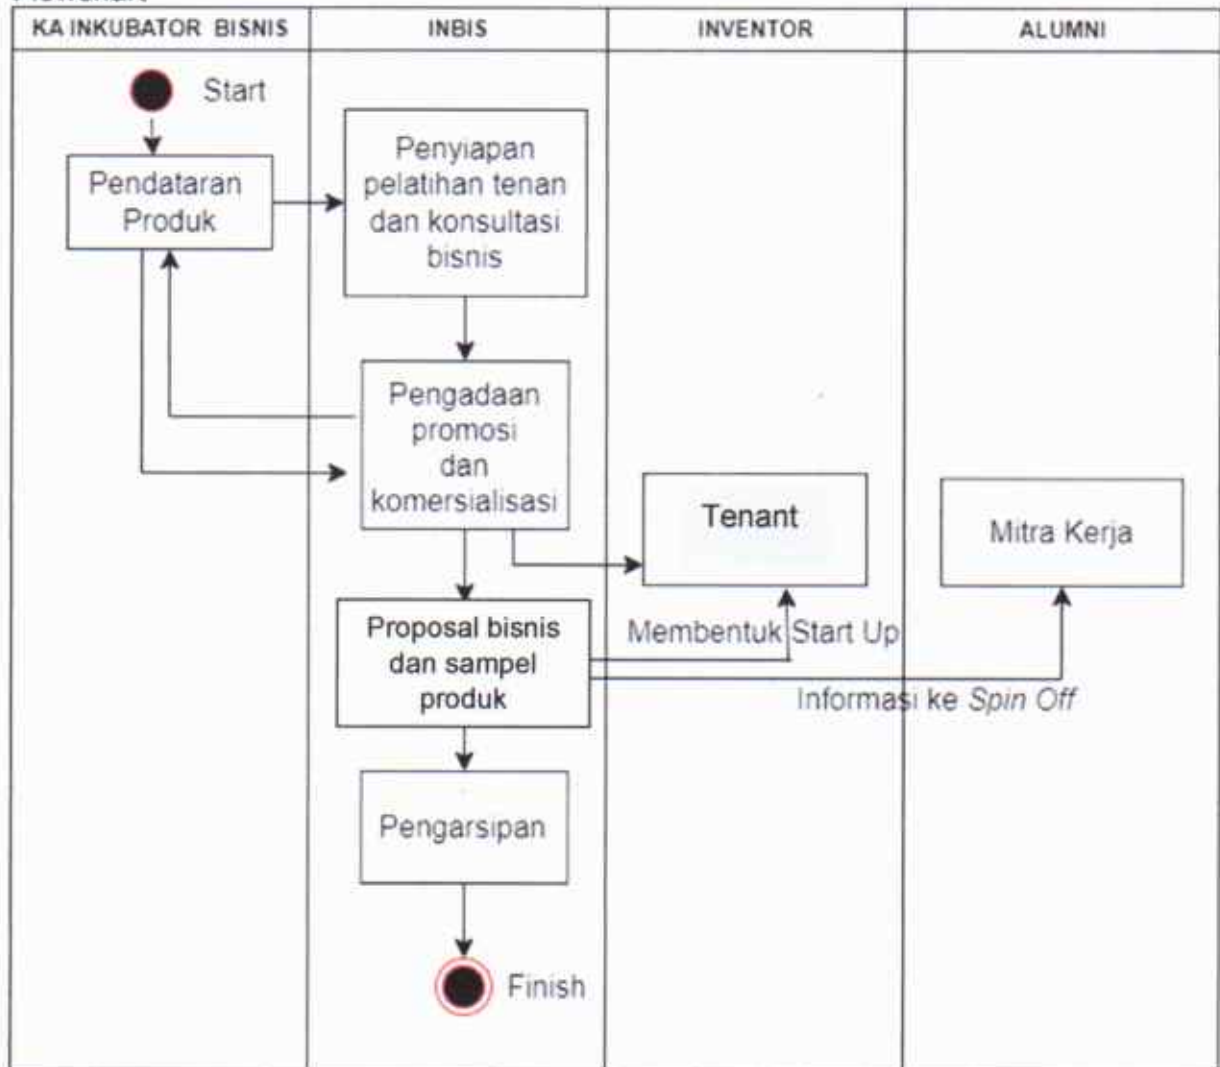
KA INKUBATOR BISNIS

INBIS

INVENTOR

ALUMNI

Start

Pendataran Produk

Penyiapan pelatihan tenan dan konsultasi bisnis

Pengadaan promosi dan komersialisasi

Tenant

Mitra Kerja

Proposal bisnis dan sampel produk

Membentuk Start Up

Informasi ke Spin Off

Pengarsipan

Finish